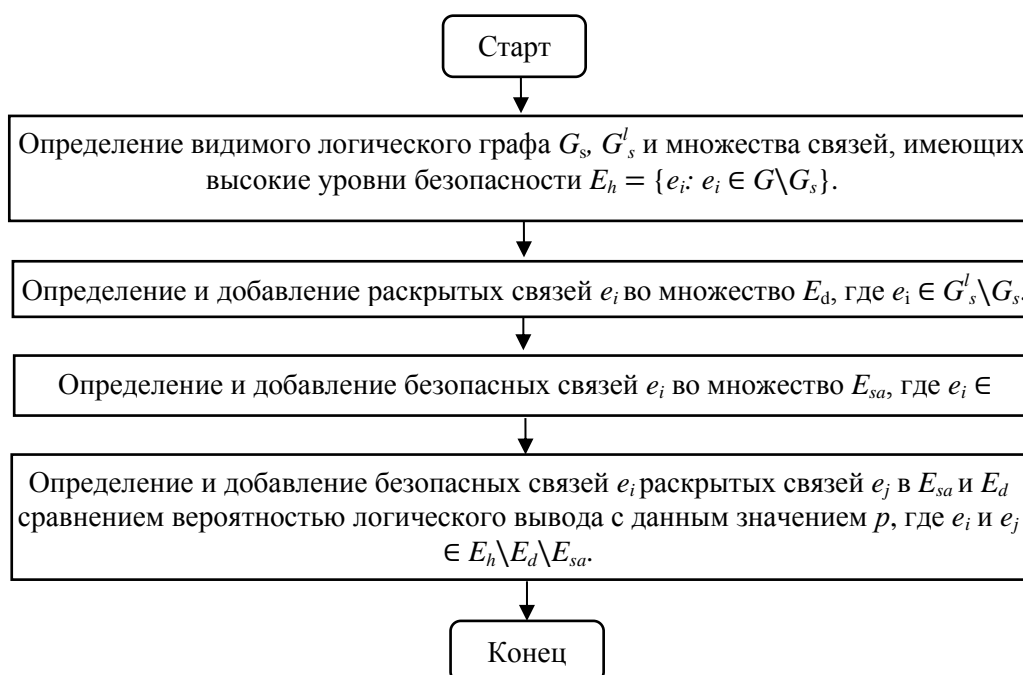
Старт

Определение видимого логического графа $G_s$, $G^l_s$ и множества связей, имеющих высокие уровни безопасности $E_h = \{e_i: e_i \in G \backslash G_s\}$.

Определение и добавление раскрытых связей $e_i$ во множество $E_d$, где $e_i \in G^l_s \backslash G_s$.

Определение и добавление безопасных связей $e_i$ во множество $E_{sa}$, где $e_i \in$

Определение и добавление безопасных связей $e_i$ раскрытых связей $e_j$ в $E_{sa}$ и $E_d$ сравнением вероятностью логического вывода с данным значением $p$, где $e_i$ и $e_j$ $\in E_h \backslash E_d \backslash E_{sa}$.

Конец